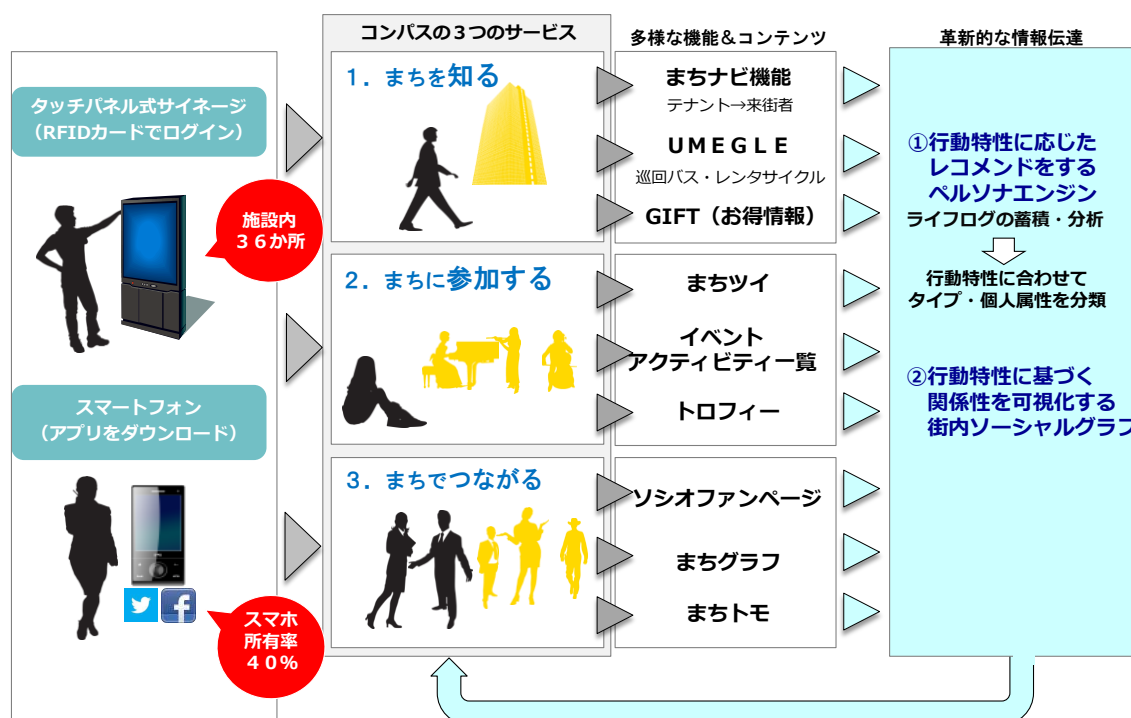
コンパスの３つのサービス

多様な機能＆コンテンツ

革新的な情報伝達

タッチパネル式サイネージ
（RFIDカードでログイン）

施設内
３６か所

スマートフォン
（アプリをダウンロード）

スマホ
所有率
４０％

1．まちを知る

まちナビ機能
テナント→来街者

ＵＭＥＧＬＥ
巡回バス・レンタサイクル

GIFT（お得情報）

2．まちに参加する

まちツイ

イベント
アクティビティ一覧

トロフィー

3．まちでつながる

ソシオファンページ

まちグラフ

まちトモ

①行動特性に応じた
レコメンドをする
ペルソナエンジン
ライフログの蓄積・分析

行動特性に合わせて
タイプ・個人属性を分類

②行動特性に基づく
関係性を可視化する
街内ソーシャルグラフ